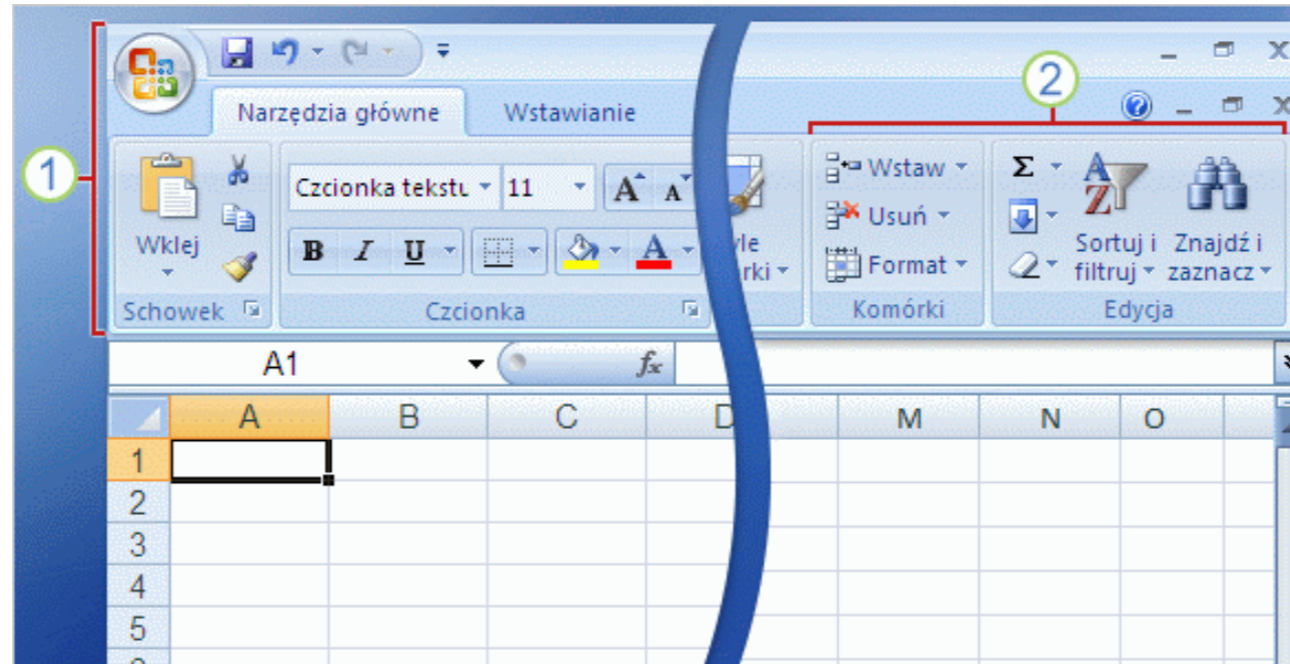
1

2

Narzędzia główne

Wstawianie

Wklej

Schowek

Czcionka tekstu

11

B

I

U

A

Czcionka

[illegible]yle
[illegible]rki

Wstaw

Usuń

Format

Komórki

Σ

Sortuj i filtruj

Znajdź i zaznacz

Edycja

A1

$f_x$

| | A | B | C | D | M | N | O |
|---|---|---|---|---|---|---|---|
| 1 | | | | | | | |
| 2 | | | | | | | |
| 3 | | | | | | | |
| 4 | | | | | | | |
| 5 | | | | | | | |